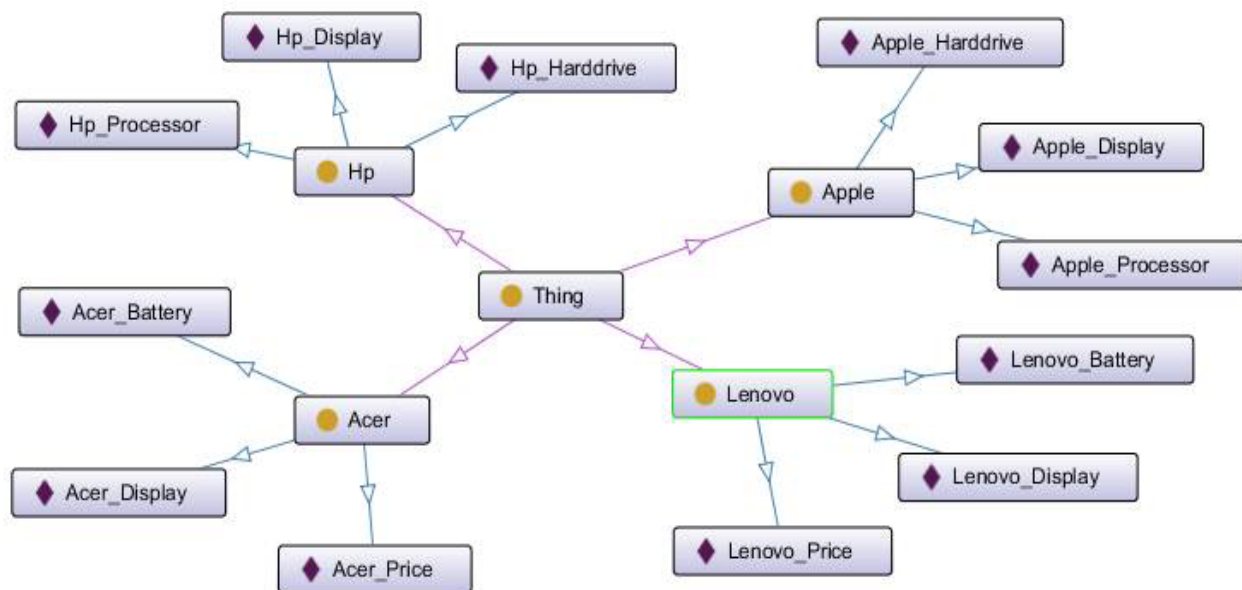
Hp_Display

Hp_Harddrive

Hp_Processor

Hp

Apple_Harddrive

Apple_Display

Apple

Apple_Processor

Thing

Acer_Battery

Lenovo_Battery

Lenovo

Acer

Lenovo_Display

Acer_Display

Acer_Price

Lenovo_Price